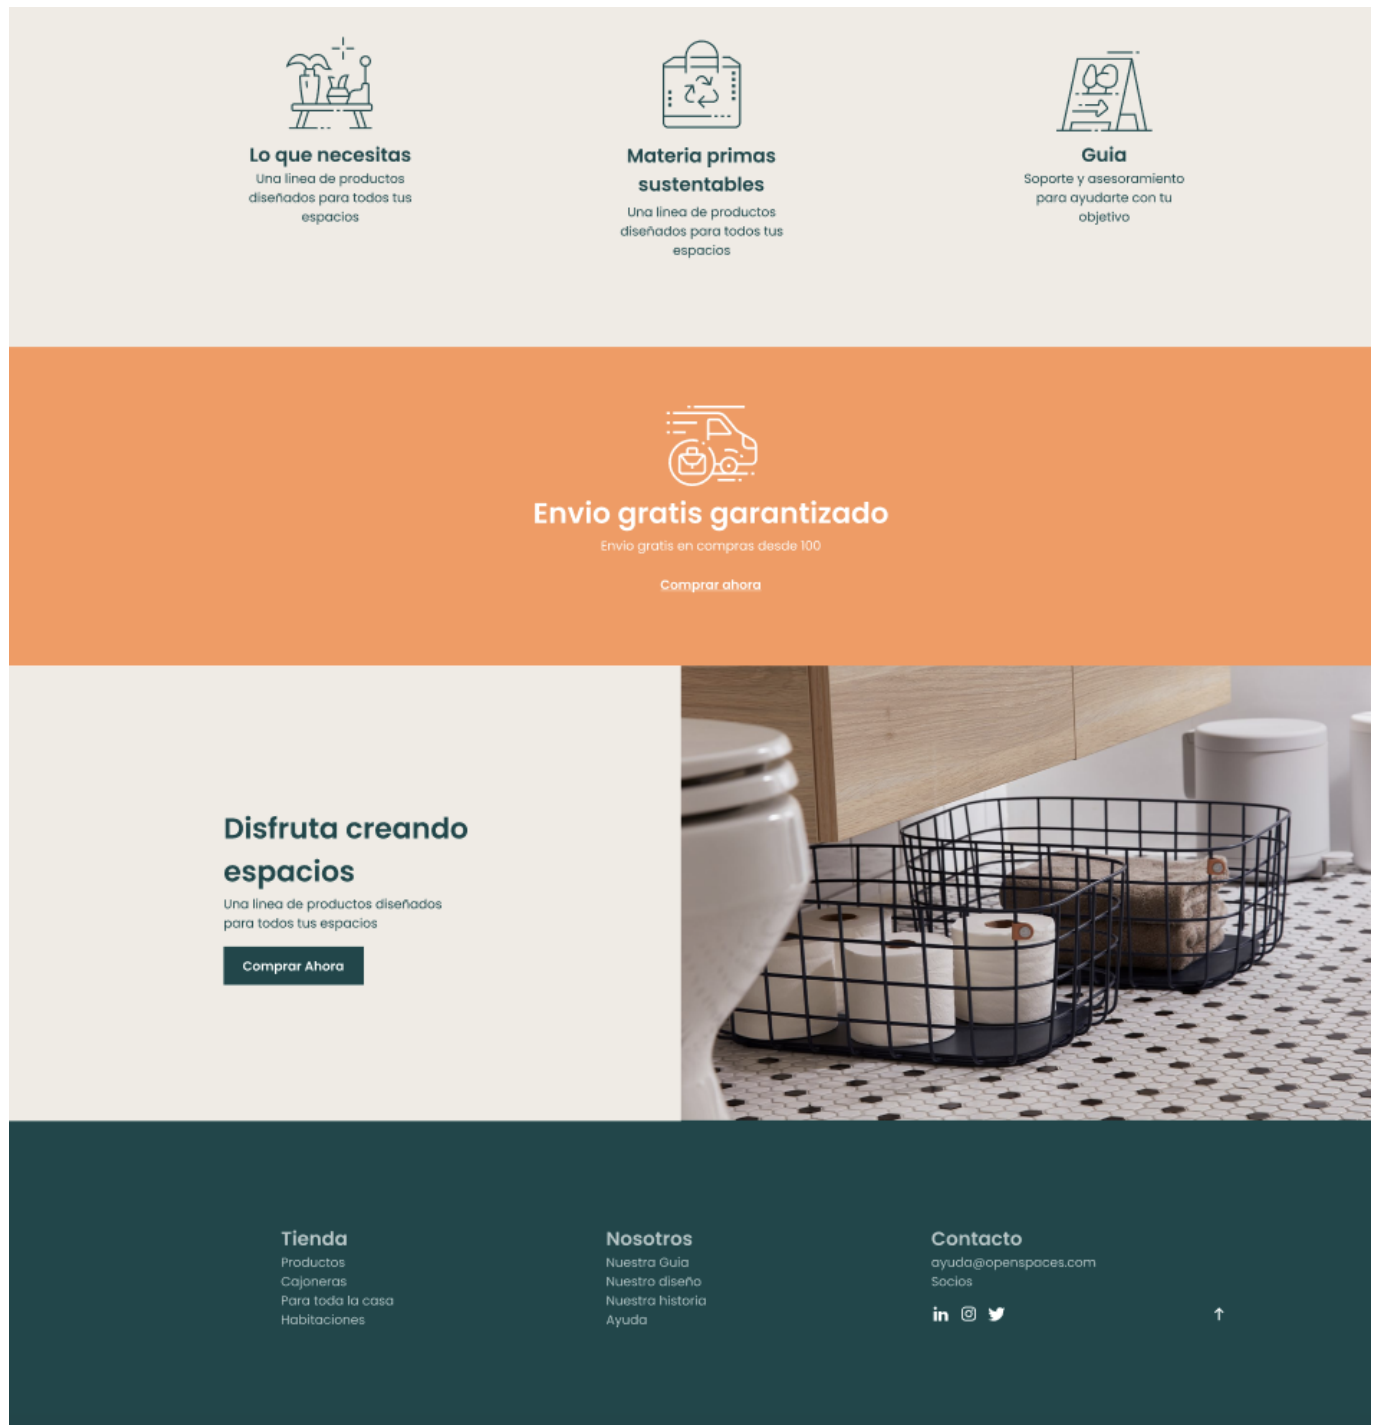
Lo que necesitas
Una linea de productos diseñados para todos tus espacios

Materia primas sustentables
Una linea de productos diseñados para todos tus espacios

Guia
Soporte y asesoramiento para ayudarte con tu objetivo

Envio gratis garantizado
Envio gratis en compras desde 100

Comprar ahora

Disfruta creando espacios
Una linea de productos diseñados para todos tus espacios

Comprar Ahora

Tienda
Productos
Cajoneras
Para toda la casa
Habitaciones

Nosotros
Nuestra Guia
Nuestro diseño
Nuestra historia
Ayuda

Contacto
ayuda@openspaces.com
Socios